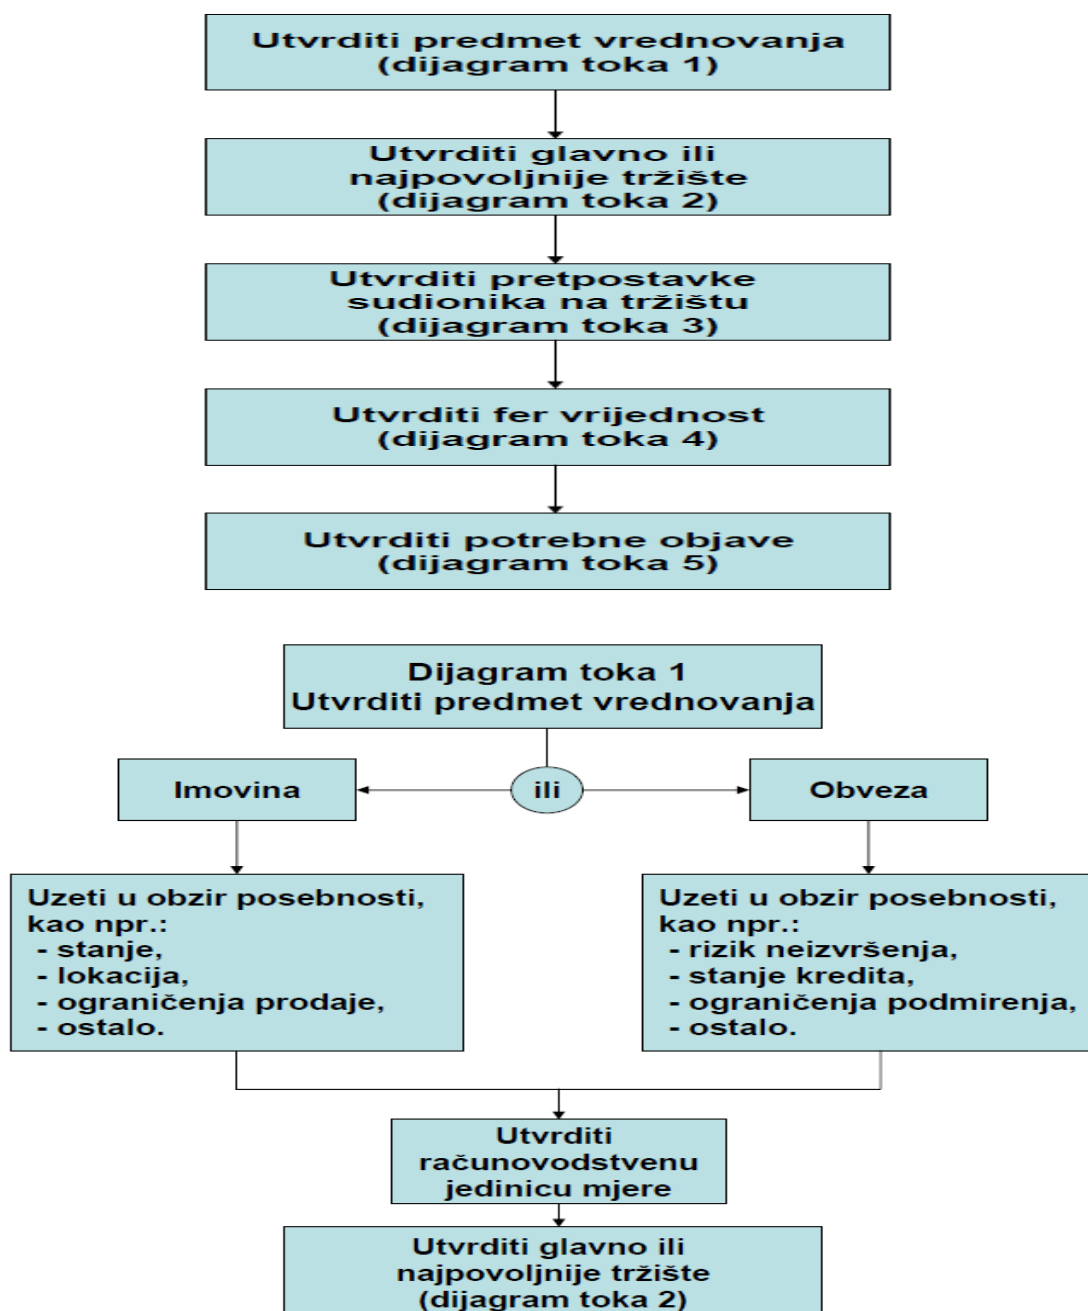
Utvrditi predmet vrednovanja
(dijagram toka 1)

Utvrditi glavno ili
najpovoljnije tržište
(dijagram toka 2)

Utvrditi pretpostavke
sudionika na tržištu
(dijagram toka 3)

Utvrditi fer vrijednost
(dijagram toka 4)

Utvrditi potrebne objave
(dijagram toka 5)

Dijagram toka 1
Utvrditi predmet vrednovanja

Imovina

ili

Obveza

Uzeti u obzir posebnosti,
kao npr.:
- stanje,
- lokacija,
- ograničenja prodaje,
- ostalo.

Uzeti u obzir posebnosti,
kao npr.:
- rizik neizvršenja,
- stanje kredita,
- ograničenja podmirenja,
- ostalo.

Utvrditi
računovodstvenu
jedinicu mjere

Utvrditi glavno ili
najpovoljnije tržište
(dijagram toka 2)